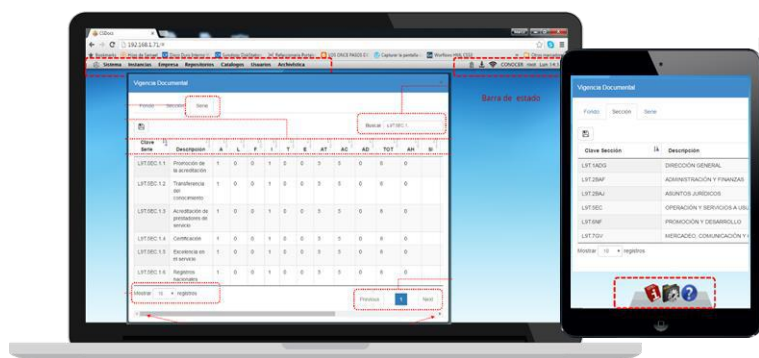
CSDoc
192.168.1.71:9
Bookmarks
Sistema Instancias Empresa Repositorios Catalogos Usuarios Archivistica
CONOCER
Vigencia Documental
Fondo Sección Serie
Buscar: L9T.SEC.1.
Barra de estado

| Clave Serie | Descripción | A | L | F | I | T | E | AT | AC | AD | TOT | AH | SI |
|---|---|---|---|---|---|---|---|---|---|---|---|---|---|
| L9T.SEC.1.1 | Promoción de la acreditación | 1 | 0 | 0 | 1 | 0 | 0 | 3 | 5 | 0 | 8 | 0 | |
| L9T.SEC.1.2 | Transferencia del conocimiento | 1 | 0 | 0 | 1 | 0 | 0 | 3 | 5 | 0 | 8 | 0 | |
| L9T.SEC.1.3 | Acreditación de prestadores de servicio | 1 | 0 | 0 | 1 | 0 | 0 | 3 | 5 | 0 | 8 | 0 | |
| L9T.SEC.1.4 | Certificación | 1 | 0 | 0 | 1 | 0 | 0 | 3 | 5 | 0 | 8 | 0 | |
| L9T.SEC.1.5 | Excelencia en el servicio | 1 | 0 | 0 | 1 | 0 | 0 | 3 | 5 | 0 | 8 | 0 | |
| L9T.SEC.1.6 | Registros nacionales | 1 | 0 | 0 | 1 | 0 | 0 | 3 | 5 | 0 | 8 | 0 | |

Mostrar 10 registros
Previous 1 Next

Vigencia Documental
Fondo Sección Serie

| Clave Sección | Descripción |
|---|---|
| L9T.1ADG | DIRECCIÓN GENERAL |
| L9T.2BAF | ADMINISTRACIÓN Y FINANZAS |
| L9T.2BAJ | ASUNTOS JURÍDICOS |
| L9T.SEC | OPERACIÓN Y SERVICIOS A USU |
| L9T.6NF | PROMOCIÓN Y DESARROLLO |
| L9T.7GV | MERCADEO, COMUNICACIÓN Y V |

Mostrar 10 registros